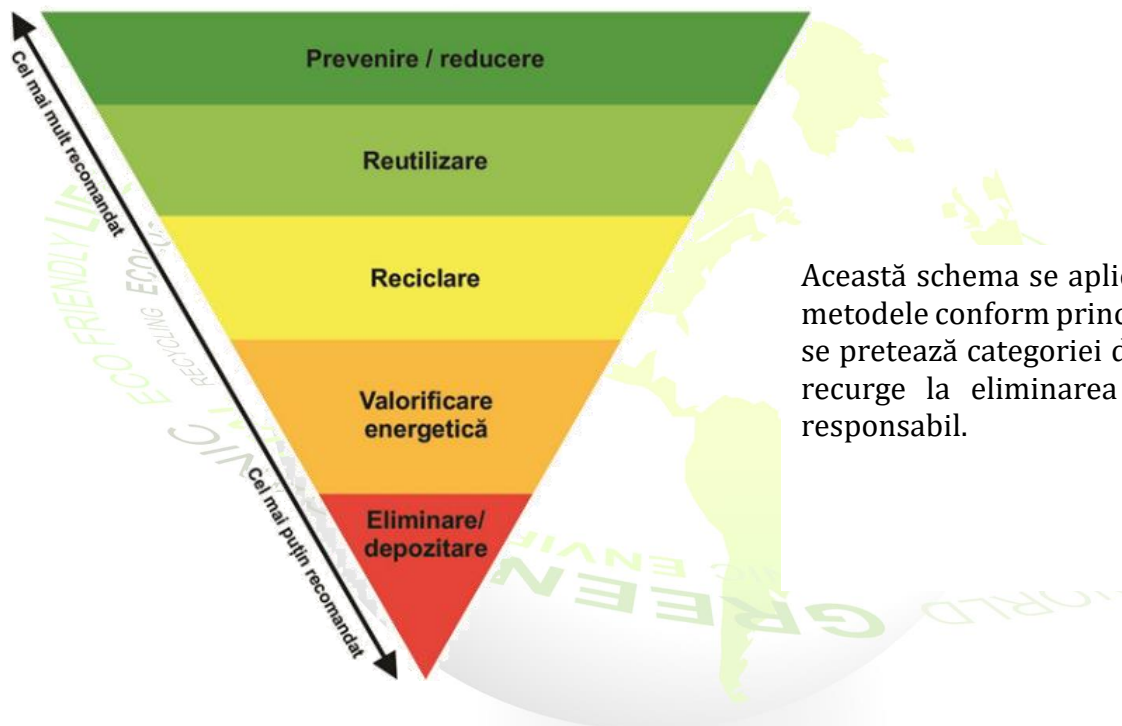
Cel mai mult recomandat

Prevenire / reducere

Reutilizare

Reciclare

Valorificare energetică

Eliminare/ depozitare

Cel mai puțin recomandat

ECO FRIENDLY LIF

ECOLOG

RECYCLING

GREEN

ENVIR

WORLD

Această schema se aplic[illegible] metodele conform princ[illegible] se pretează categoriei d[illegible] recurge la eliminarea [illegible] responsabil.